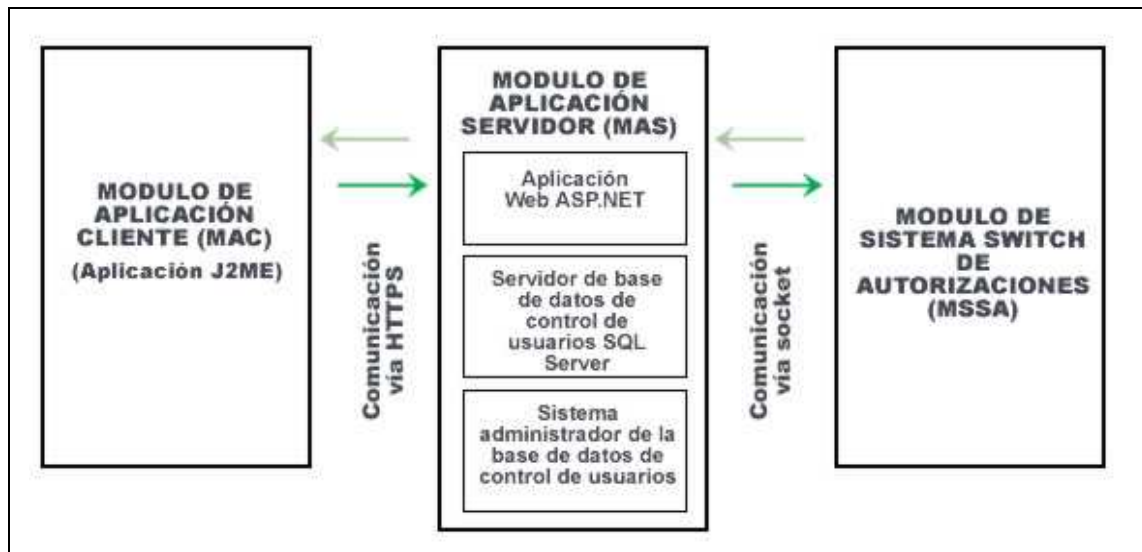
MODULO DE APLICACIÓN CLIENTE (MAC)

(Aplicación J2ME)

Comunicación vía HTTPS

MODULO DE APLICACIÓN SERVIDOR (MAS)

Aplicación Web ASP.NET

Servidor de base de datos de control de usuarios SQL Server

Sistema administrador de la base de datos de control de usuarios

Comunicación vía socket

MODULO DE SISTEMA SWITCH DE AUTORIZACIONES (MSSA)